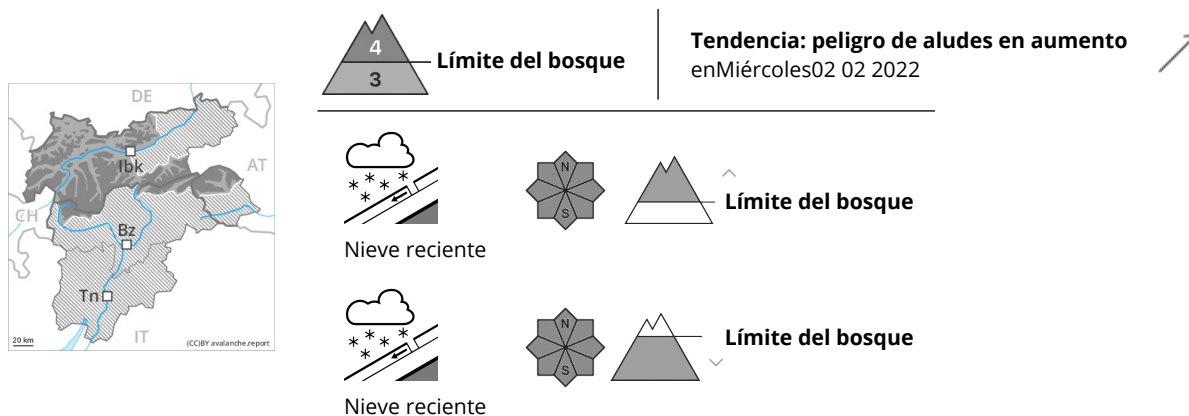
DE
AT
CH
IT
Ibk
Bz
Tn
20 km
(CC)BY avalanche.report

4
3
Límite del bosque

Tendencia: peligro de aludes en aumento
enMiércoles02 02 2022

N
S
Límite del bosque

Nieve reciente

N
S
Límite del bosque

Nieve reciente